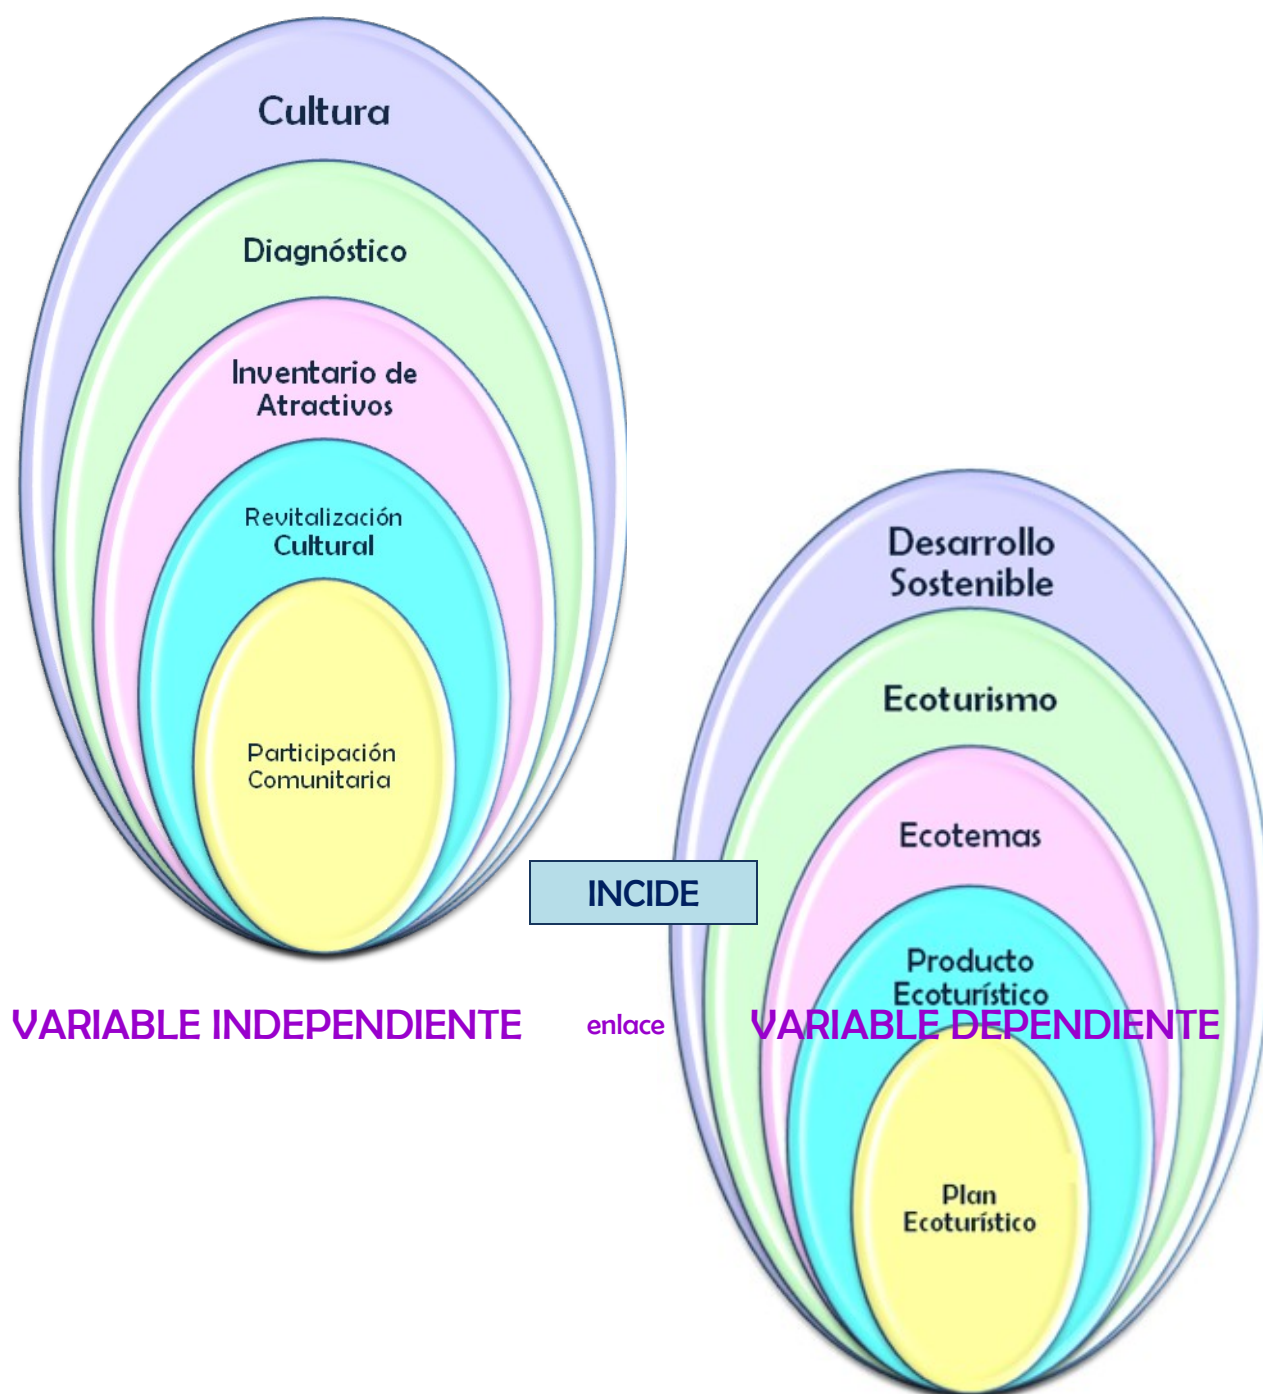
Cultura

Diagnóstico

Inventario de Atractivos

Revitalización Cultural

Participación Comunitaria

INCIDE

Desarrollo Sostenible

Ecoturismo

Ecotemas

Producto Ecoturístico

Plan Ecoturístico

VARIABLE INDEPENDIENTE

enlace

VARIABLE DEPENDIENTE